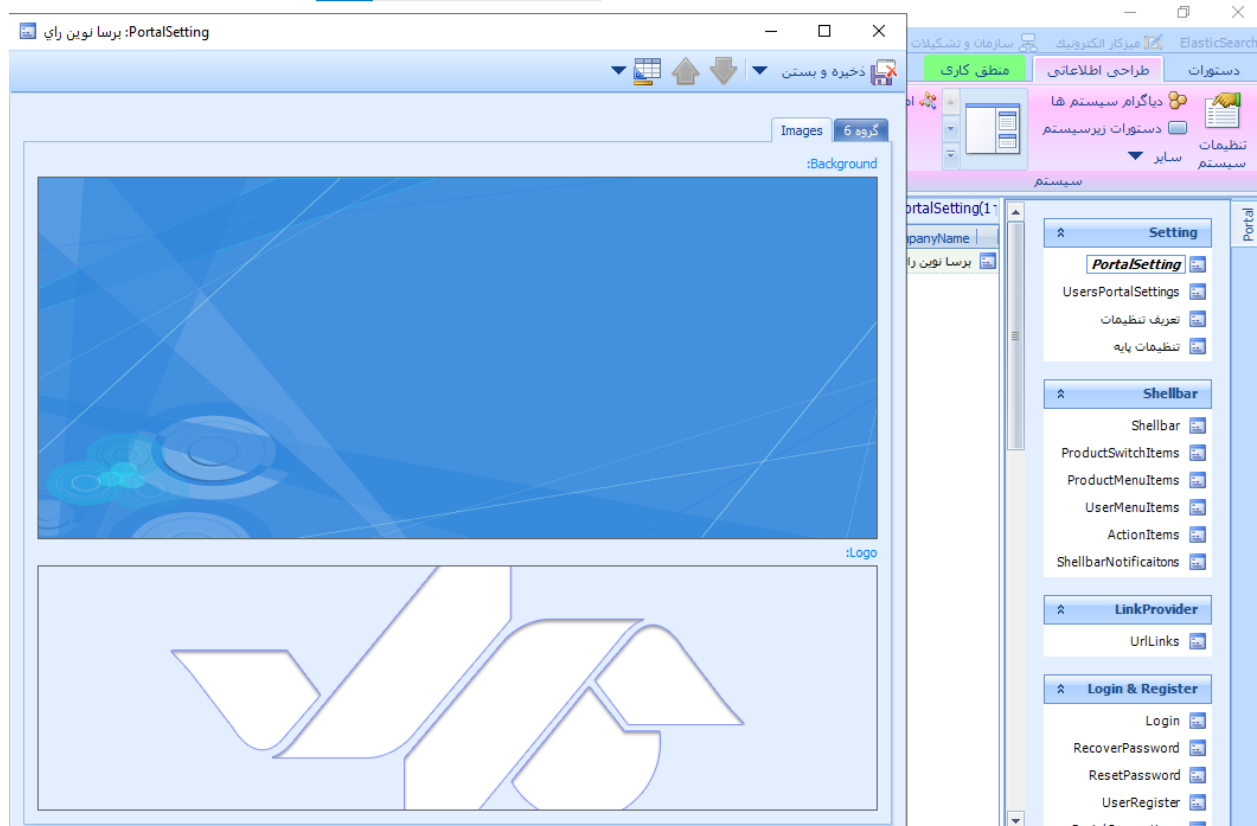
PortalSetting: پرسا نوین راي

ذخيره و بستن

گروه 6
Images

Background:

Logo:

ElasticSearch
ميزکار الکترونيک
سازمان و تشکيلات

دستورات
طراحی اطلاعاتی
منطق کاری

تنظيمات سيستم
دياگرام سيستم ها
دستورات زيرسيستم
ساير

سيستم

PortalSetting(1
CompanyName
پرسا نوين را

Portal

Setting
PortalSetting
UsersPortalSettings
تعريف تنظيمات
تنظيمات پايه

Shellbar
Shellbar
ProductSwitchItems
ProductMenuItems
UserMenuItems
ActionItems
ShellbarNotificaitons

LinkProvider
UrlLinks

Login & Register
Login
RecoverPassword
ResetPassword
UserRegister